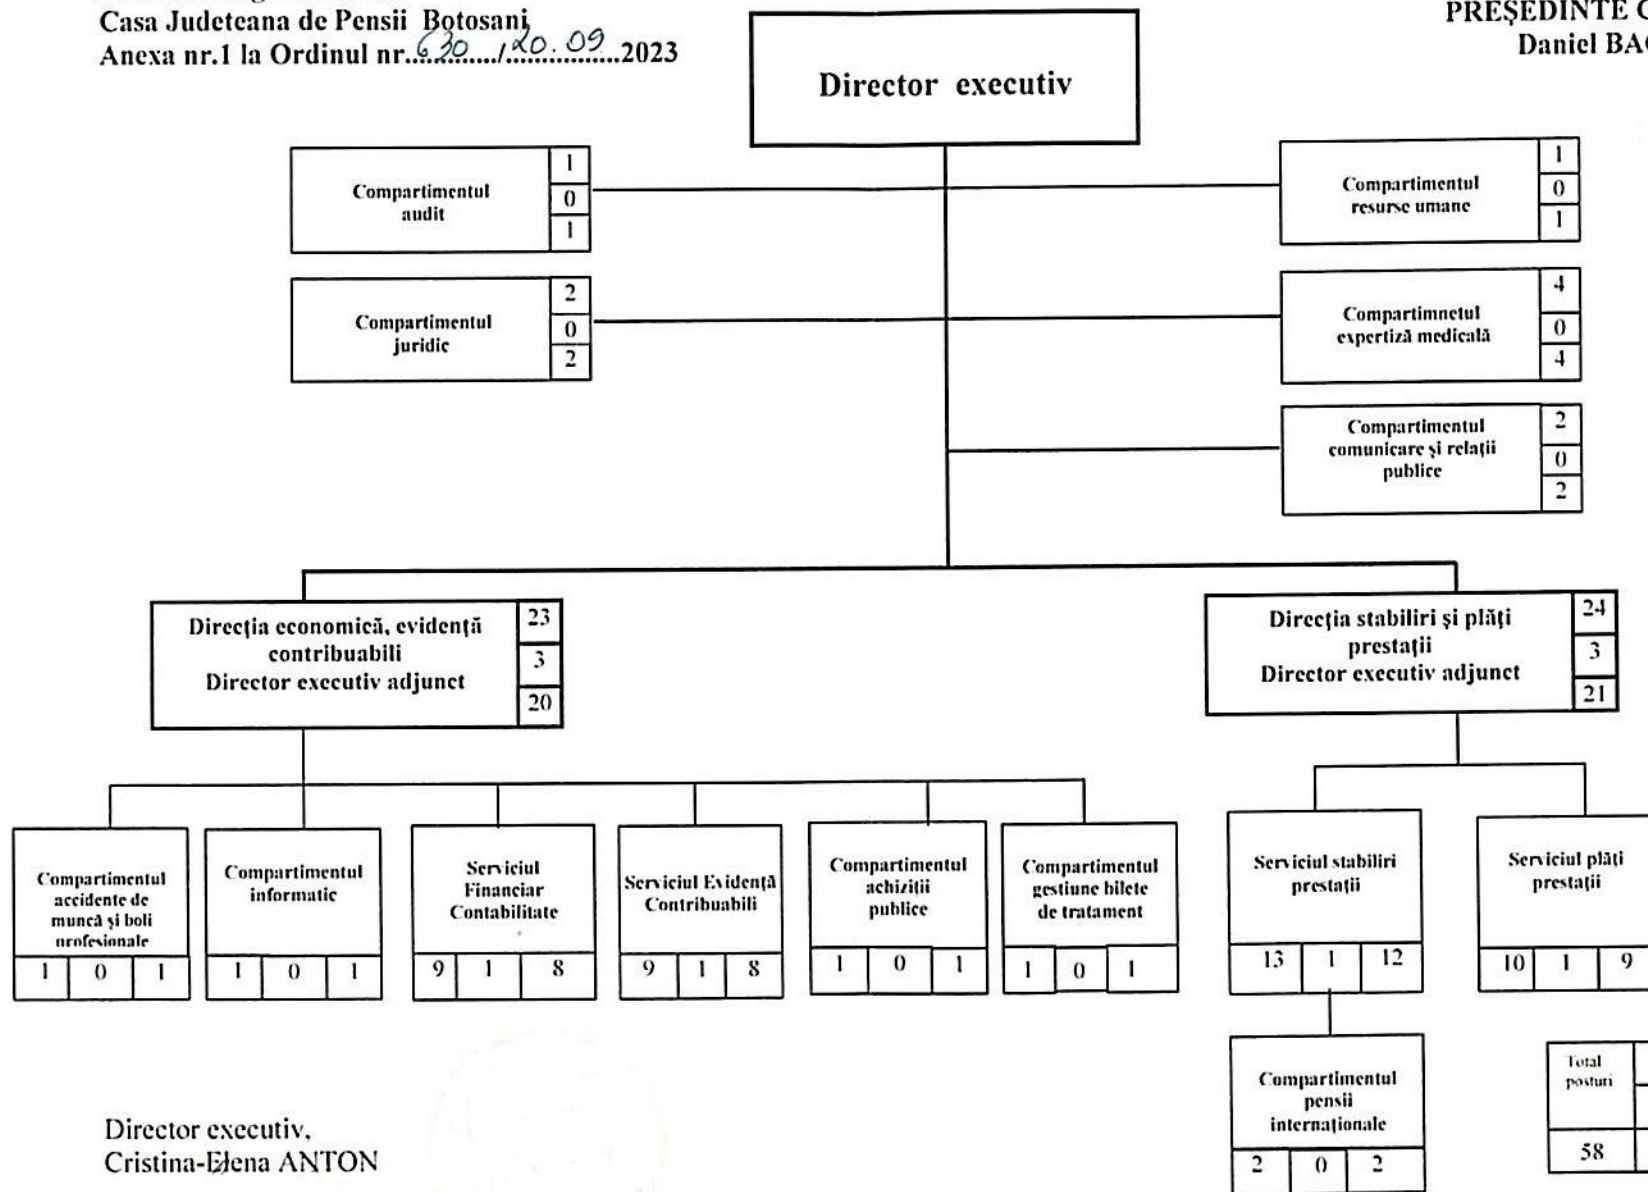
Casa Judeteana de Pensii Botosani
Anexa nr.1 la Ordinul nr. 630 / 20.09 2023

PREȘEDINTE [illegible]
Daniel BA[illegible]

Director executiv

Compartimentul audit
1
0
1

Compartimentul juridic
2
0
2

Compartimentul resurse umane
1
0
1

Compartimnetul expertiză medicală
4
0
4

Compartimentul comunicare și relații publice
2
0
2

Direcția economică, evidență contribuabili
Director executiv adjunct
23
3
20

Direcția stabiliri și plăți prestații
Director executiv adjunct
24
3
21

Compartimentul accidente de muncă și boli profesionale
| 1 | 0 | 1 |
|---|---|---|

Compartimentul informatic
| 1 | 0 | 1 |
|---|---|---|

Serviciul Financiar Contabilitate
| 9 | 1 | 8 |
|---|---|---|

Serviciul Evidență Contribuabili
| 9 | 1 | 8 |
|---|---|---|

Compartimentul achiziții publice
| 1 | 0 | 1 |
|---|---|---|

Compartimentul gestiune bilete de tratament
| 1 | 0 | 1 |
|---|---|---|

Serviciul stabiliri prestații
| 13 | 1 | 12 |
|---|---|---|

Serviciul plăți prestații
| 10 | 1 | 9 |
|---|---|---|

Compartimentul pensii internaționale
| 2 | 0 | 2 |
|---|---|---|

Total posturi
58

Director executiv,
Cristina-Elena ANTON